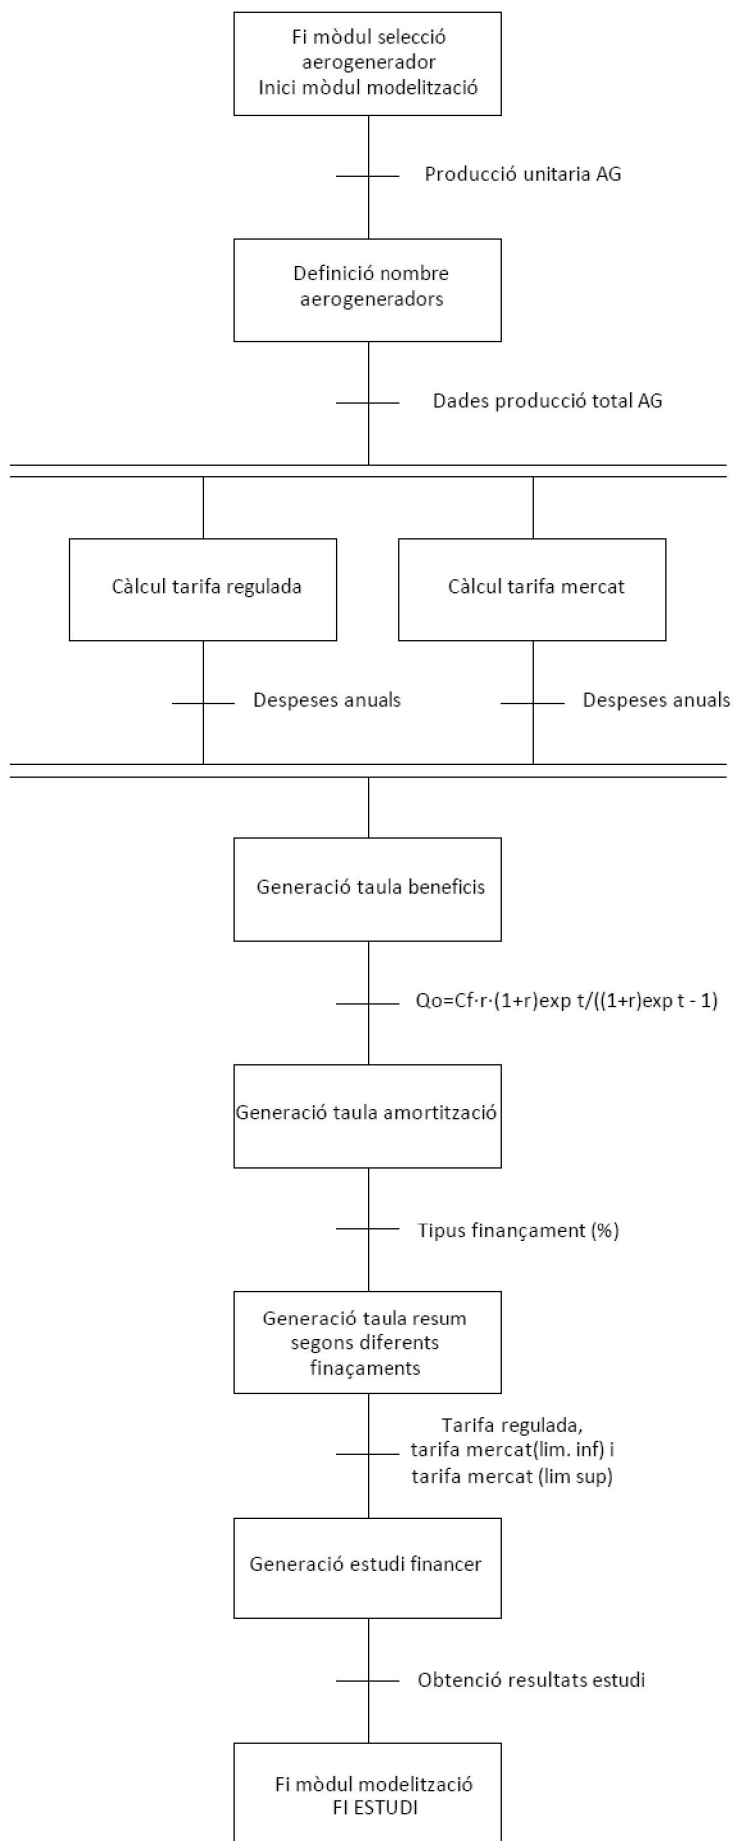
Fi mòdul selecció aerogenerador
Inici mòdul modelització

Producció unitaria AG

Definició nombre aerogeneradors

Dades producció total AG

Càlcul tarifa regulada

Càlcul tarifa mercat

Despeses anuals

Despeses anuals

Generació taula beneficis

Qo=Cf·r·(1+r)exp t/((1+r)exp t - 1)

Generació taula amortització

Tipus finançament (%)

Generació taula resum segons diferents finaçaments

Tarifa regulada, tarifa mercat(lim. inf) i tarifa mercat (lim sup)

Generació estudi financer

Obtenció resultats estudi

Fi mòdul modelització
FI ESTUDI